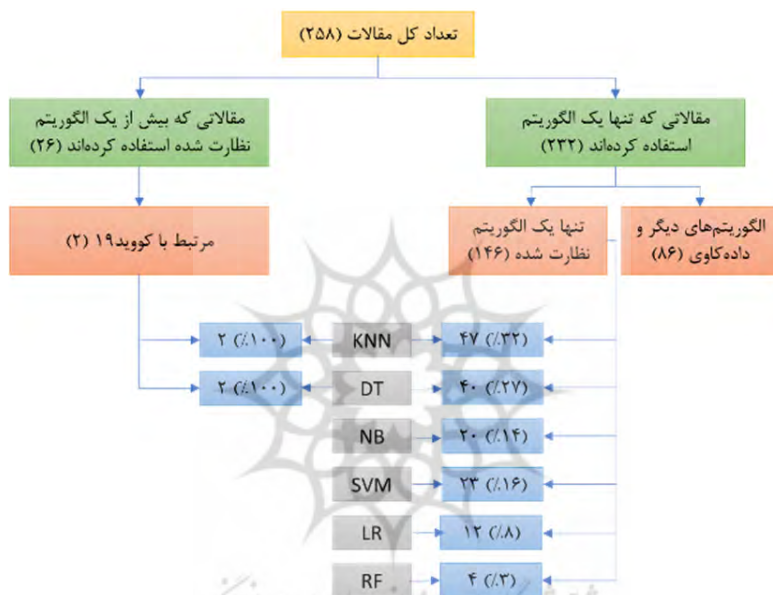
تعداد کل مقالات (۲۵۸)

مقالاتی که تنها یک الگوریتم استفاده کرده‌اند (۲۳۲)

مقالاتی که بیش از یک الگوریتم نظارت شده استفاده کرده‌اند (۲۶)

الگوریتم‌های دیگر و داده‌کاوی (۸۶)

تنها یک الگوریتم نظارت شده (۱۴۶)

مرتبط با کووید۱۹ (۲)

۴۷ (٪۳۲)
KNN
۲ (٪۱۰۰)

۴۰ (٪۲۷)
DT
۲ (٪۱۰۰)

۲۰ (٪۱۴)
NB

۲۳ (٪۱۶)
SVM

۱۲ (٪۸)
LR

۴ (٪۳)
RF